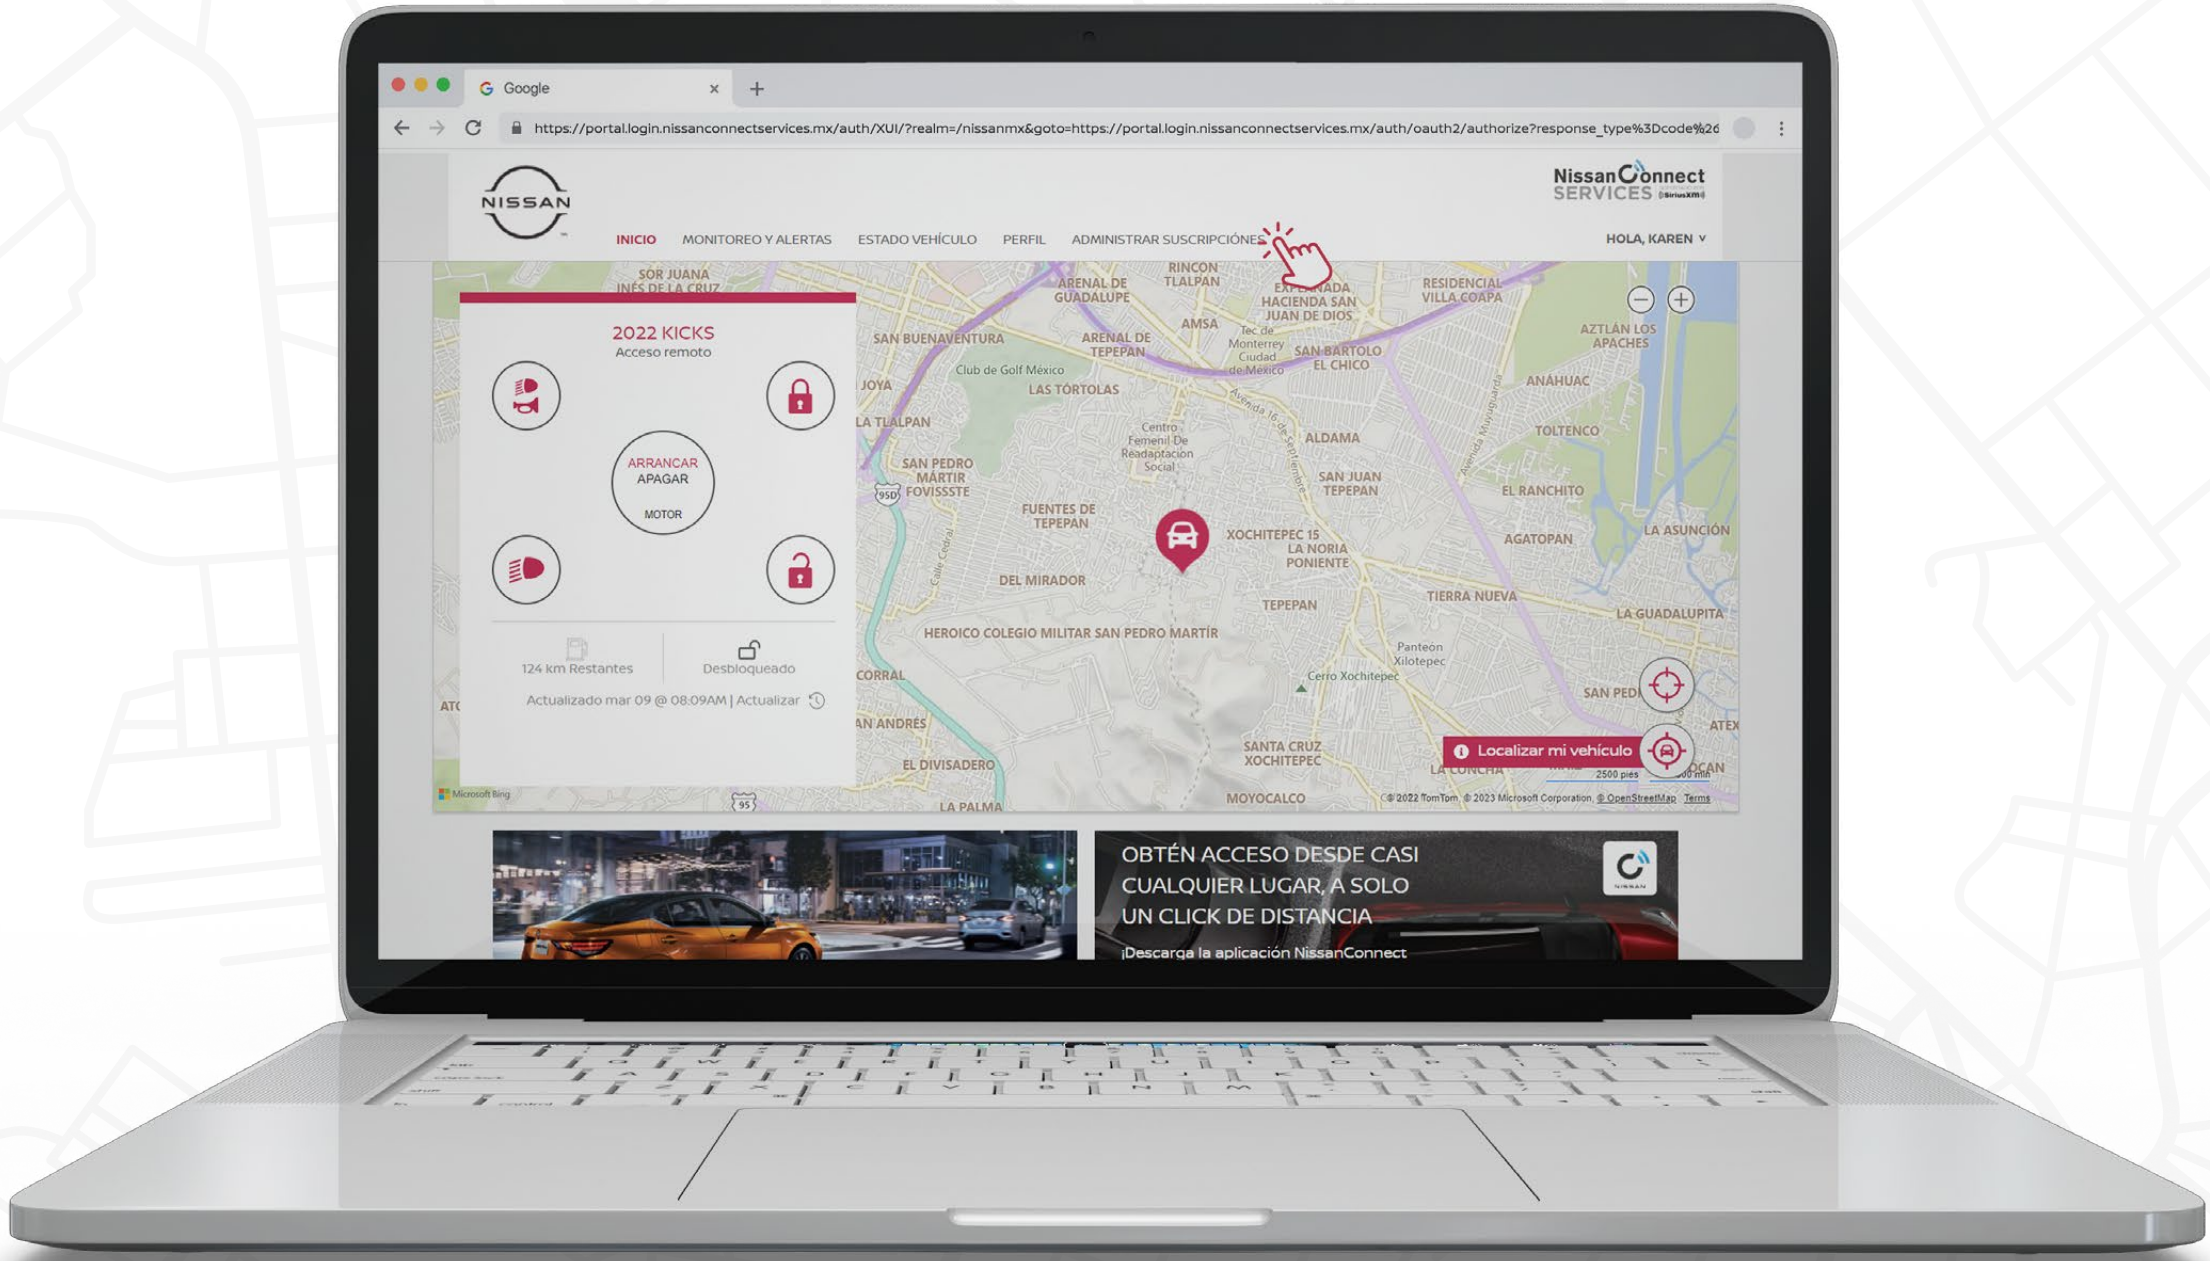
Google

https://portal.login.nissanconnectservices.mx/auth/XUI/?realm=/nissanmx&goto=https://portal.login.nissanconnectservices.mx/auth/oauth2/authorize?response_type%3Dcode%26

NISSAN

NissanConnect SERVICES SiriusXM

INICIO MONITOREO Y ALERTAS ESTADO VEHÍCULO PERFIL ADMINISTRAR SUSCRIPCIONES

HOLA, KAREN

2022 KICKS
Acceso remoto

ARRANCAR
APAGAR
MOTOR

124 km Restantes
Desbloqueado

Actualizado mar 09 @ 08:09AM | Actualizar

SOR JUANA INÉS DE LA CRUZ
ARENAL DE GUADALUPE
RINCON TLALPAN
EXPLANADA HACIENDA SAN JUAN DE DIOS
RESIDENCIAL VILLA COAPA
SAN BUENAVENTURA
ARENAL DE TEPEPAN
AMSA
Tec de Monterrey Ciudad de México
SAN BARTOLO EL CHICO
AZTLÁN LOS APACHES
JOYA
Club de Golf México
LAS TÓRTOLAS
ANAHUAC
LA TLALPAN
Centro Femenil De Readaptacion Social
ALDAMA
TOLTENCO
SAN PEDRO MARTIR FOVISSSTE
SAN JUAN TEPEPAN
EL RANCHITO
FUENTES DE TEPEPAN
XOCHITEPEC 15
LA NORIA PONIENTE
AGATOPAN
LA ASUNCIÓN
DEL MIRADOR
TEPEPAN
TIERRA NUEVA
LA GUADALUPITA
HEROICO COLEGIO MILITAR SAN PEDRO MARTIR
Panteon Xilotepec
CORRAL
Cerro Xochitepec
SAN PED
ATC
AN ANDRÉS
SANTA CRUZ XOCHITEPEC
ATEX
EL DIVISADERO
LA CONCHA
Localizar mi vehículo
LA PALMA
MOYOCALCO
Microsoft Bing
© 2022 TomTom © 2023 Microsoft Corporation © OpenStreetMap Terms
2500 pies

OBTÉN ACCESO DESDE CASI CUALQUIER LUGAR, A SOLO UN CLICK DE DISTANCIA
¡Descarga la aplicación NissanConnect